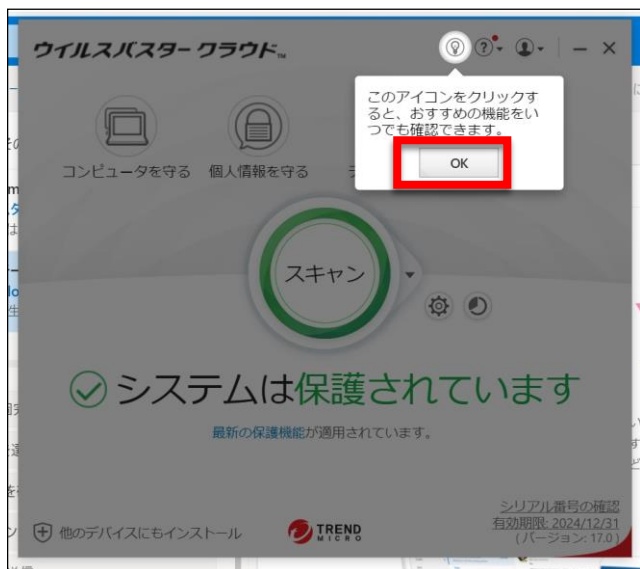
ウイルスバスター クラウド™

このアイコンをクリックすると、おすすめの機能をいつでも確認できます。

OK

コンピュータを守る

個人情報を守る

スキャン

システムは保護されています

最新の保護機能が適用されています。

他のデバイスにもインストール

TREND MICRO

シリアル番号の確認
有効期限: 2024/12/31
(バージョン: 17.0)